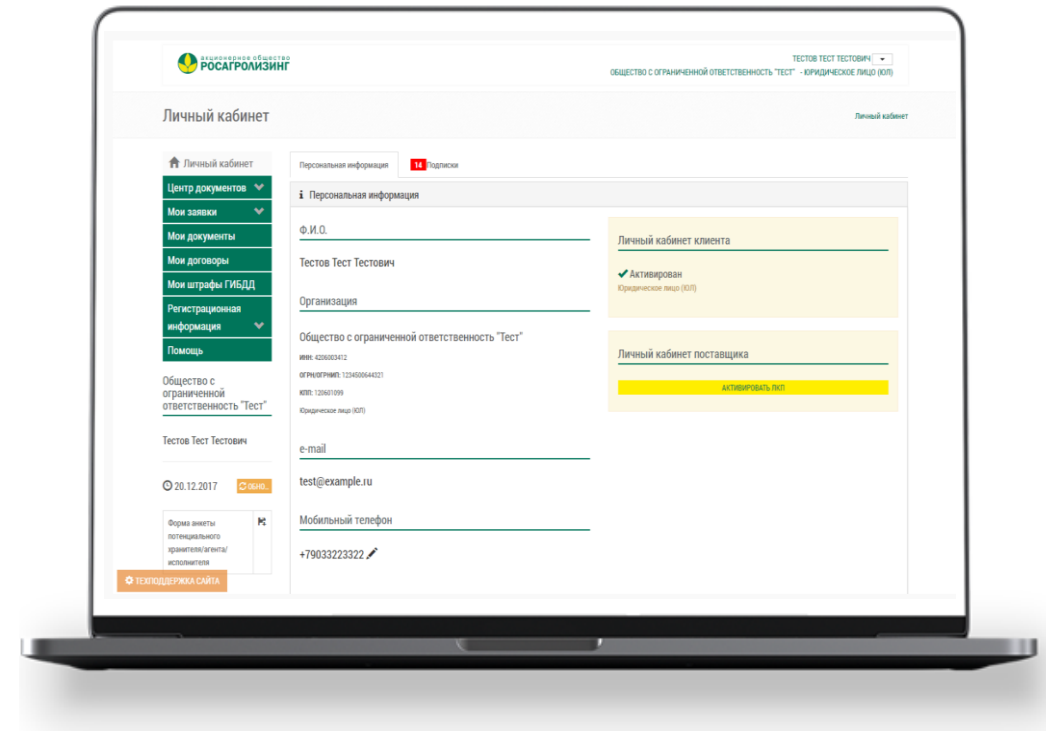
акционерное общество
РОСАГРОЛИЗИНГ

ТЕСТОВ ТЕСТ ТЕСТОВИЧ
ОБЩЕСТВО С ОГРАНИЧЕННОЙ ОТВЕТСТВЕННОСТЬ "ТЕСТ" - ЮРИДИЧЕСКОЕ ЛИЦО (ЮЛ)

Личный кабинет

Личный кабинет

Личный кабинет
Центр документов
Мои заявки
Мои документы
Мои договоры
Мои штрафы ГИБДД
Регистрационная информация
Помощь

Общество с ограниченной ответственность "Тест"

Тестов Тест Тестович

20.12.2017 ОБНО..

Форма анкеты потенциального хранителя/агента/исполнителя

ТЕХПОДДЕРЖКА САЙТА

Персональная информация
14 Подписки

Персональная информация

Ф.И.О.

Тестов Тест Тестович

Организация

Общество с ограниченной ответственность "Тест"

ИНН: 4206003412
ОГРН/ОГРНИП: 1234500644321
КПП: 120601099
Юридическое лицо (ЮЛ)

e-mail

test@example.ru

Мобильный телефон

+79033223322

Личный кабинет клиента

Активирован
Юридическое лицо (ЮЛ)

Личный кабинет поставщика

АКТИВИРОВАТЬ ЛКП